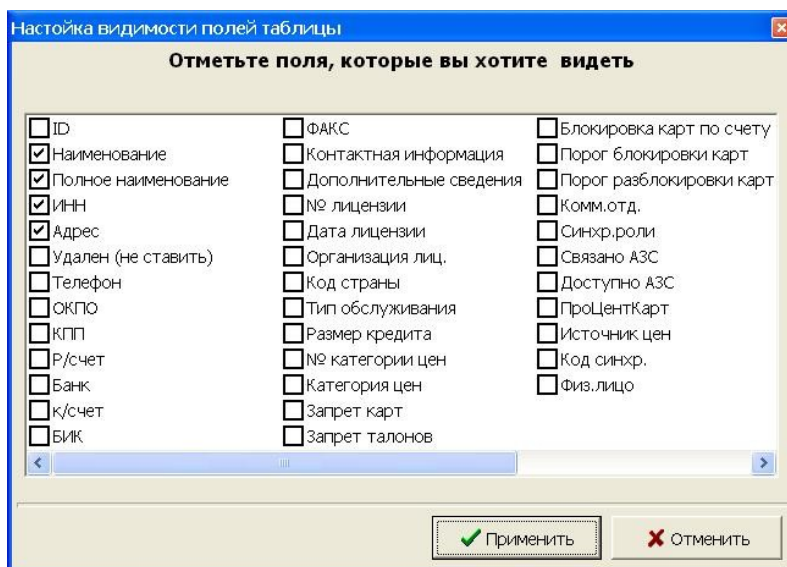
Настойка видимости полей таблицы

Отметьте поля, которые вы хотите видеть

ID
Наименование
Полное наименование
ИНН
Адрес
Удален (не ставить)
Телефон
ОКПО
КПП
Р/счет
Банк
К/счет
БИК

ФАКС
Контактная информация
Дополнительные сведения
№ лицензии
Дата лицензии
Организация лиц.
Код страны
Тип обслуживания
Размер кредита
№ категории цен
Категория цен
Запрет карт
Запрет талонов

Блокировка карт по счету
Порог блокировки карт
Порог разблокировки карт
Комм.отд.
Синхр.роли
Связано АЗС
Доступно АЗС
ПроЦентКарт
Источник цен
Код синхр.
Физ.лицо

Применить
Отменить